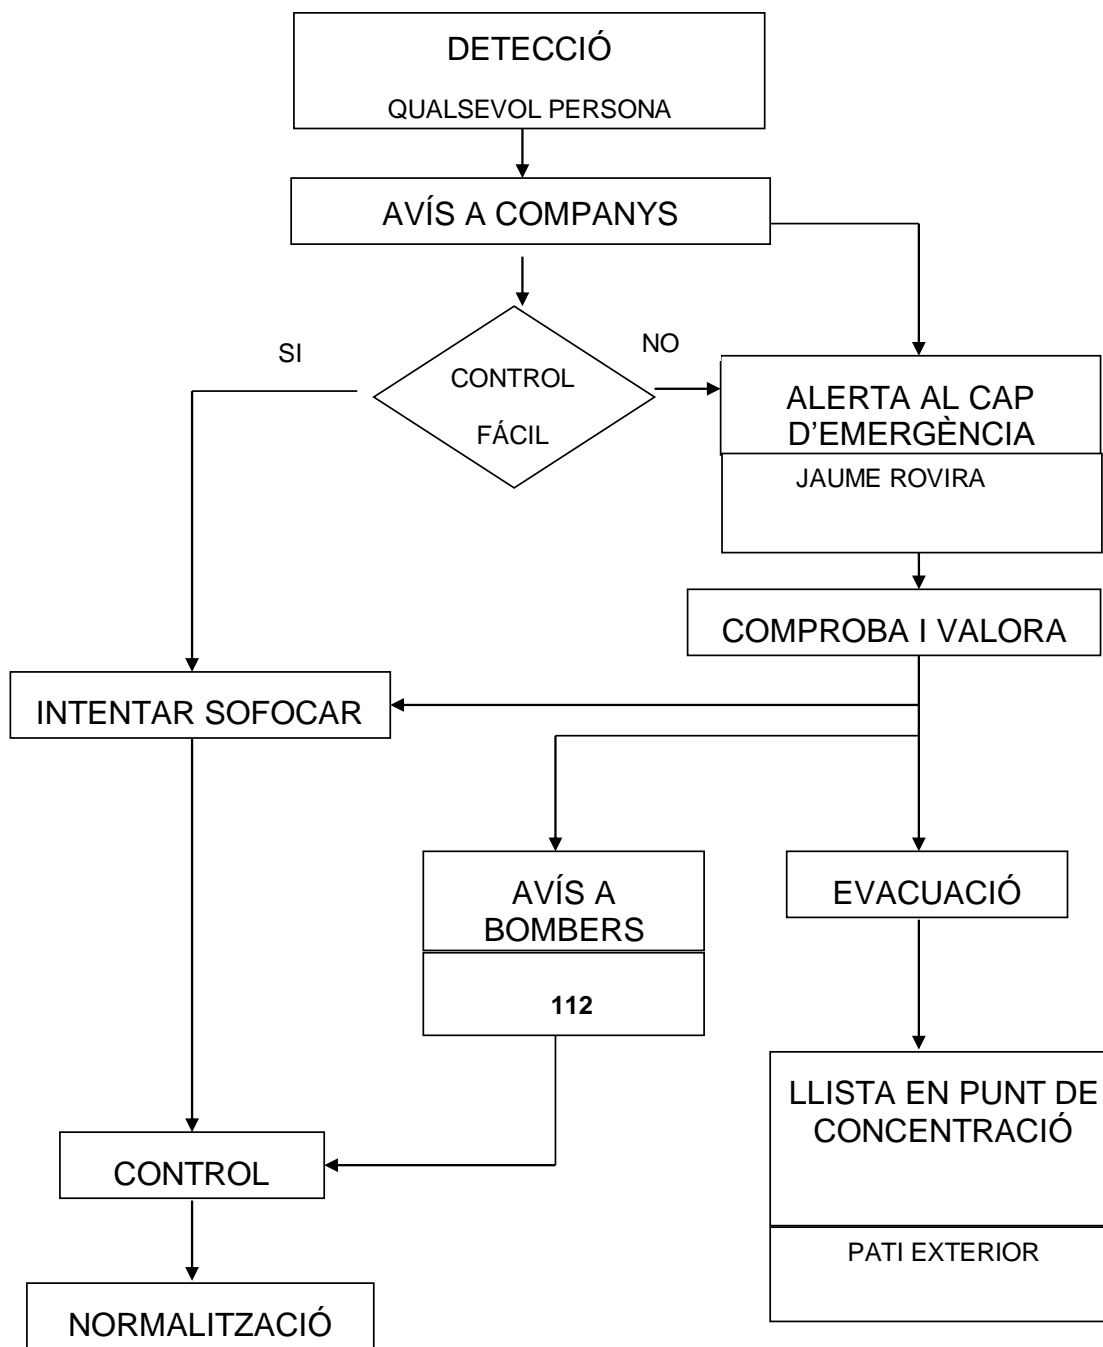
DETECCIÓ

QUALSEVOL PERSONA

AVÍS A COMPANYS

SI

NO

CONTROL

FÁCIL

ALERTA AL CAP D'EMERGÈNCIA

JAUME ROVIRA

COMPROBA I VALORA

INTENTAR SOFOCAR

AVÍS A BOMBERS

112

EVACUACIÓ

LLISTA EN PUNT DE CONCENTRACIÓ

PATI EXTERIOR

CONTROL

NORMALITZACIÓ